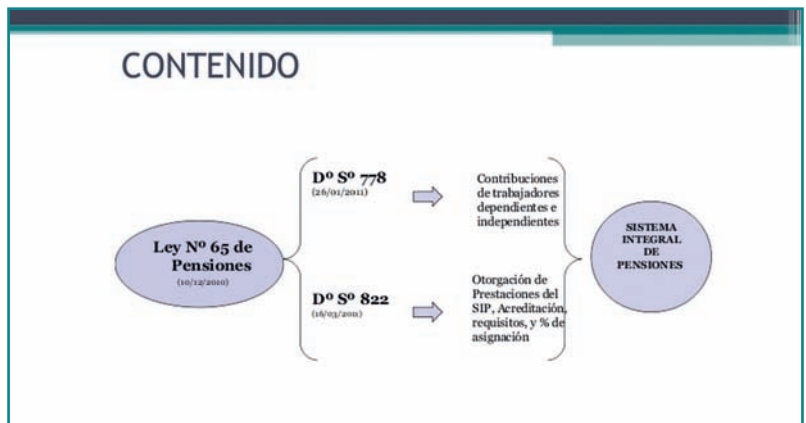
CONTENIDO

Ley Nº 65 de Pensiones
(10/12/2010)

Dº Sº 778
(26/01/2011)

Contribuciones de trabajadores dependientes e independientes

Dº Sº 822
(16/03/2011)

Otorgación de Prestaciones del SIP, Acreditación, requisitos, y % de asignación

SISTEMA INTEGRAL DE PENSIONES